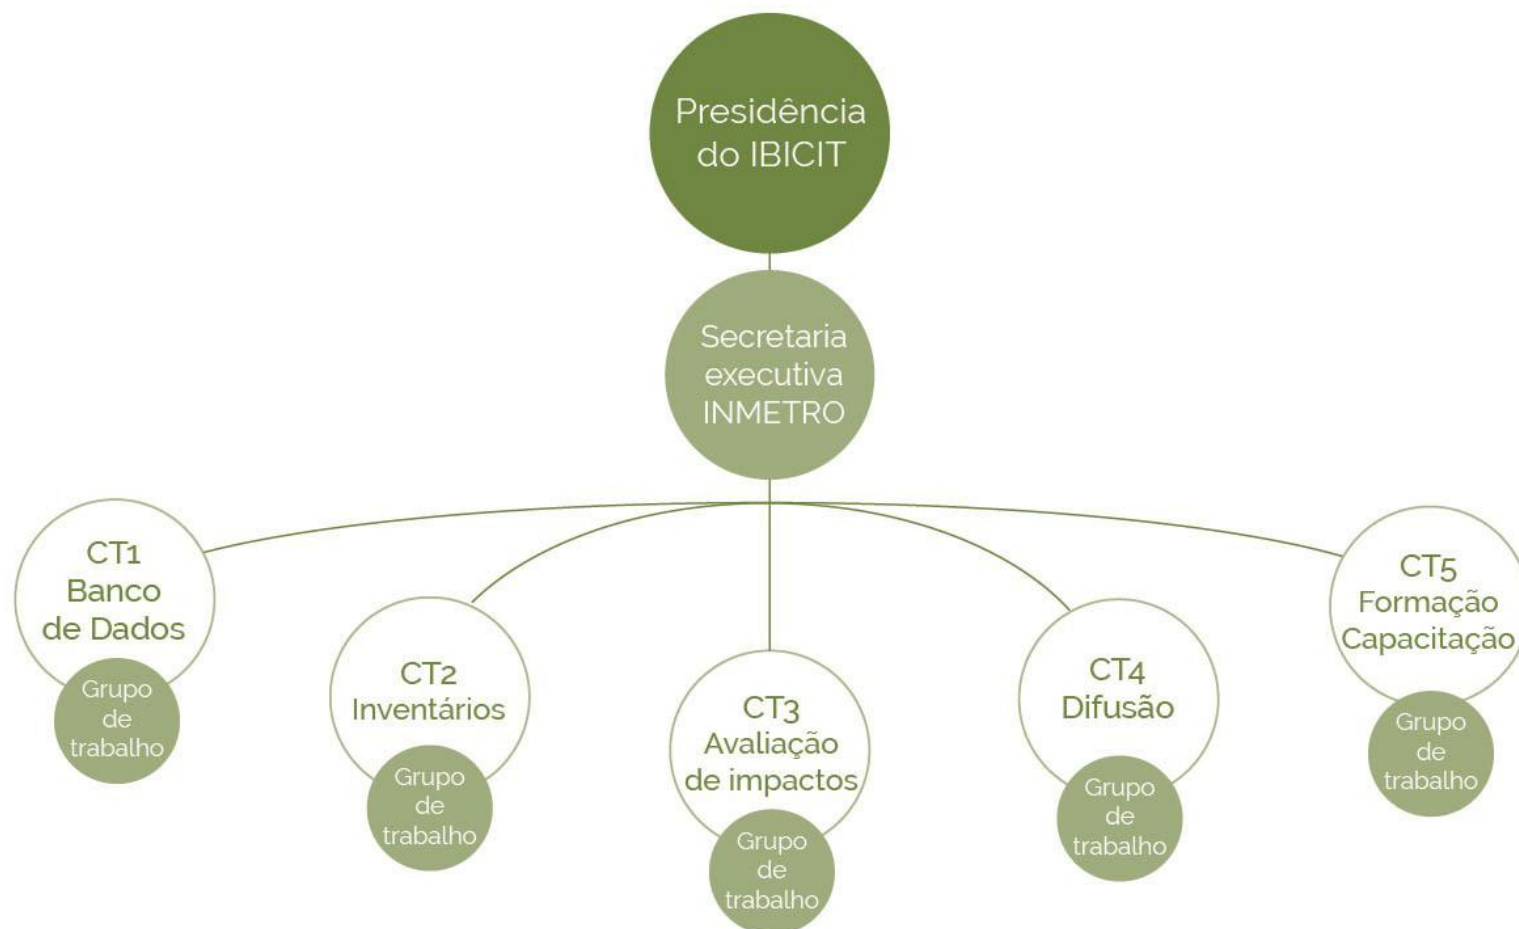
Presidência do IBICIT

Secretaria executiva INMETRO

CT1 Banco de Dados

Grupo de trabalho

CT2 Inventários

Grupo de trabalho

CT3 Avaliação de impactos

Grupo de trabalho

CT4 Difusão

Grupo de trabalho

CT5 Formação Capacitação

Grupo de trabalho